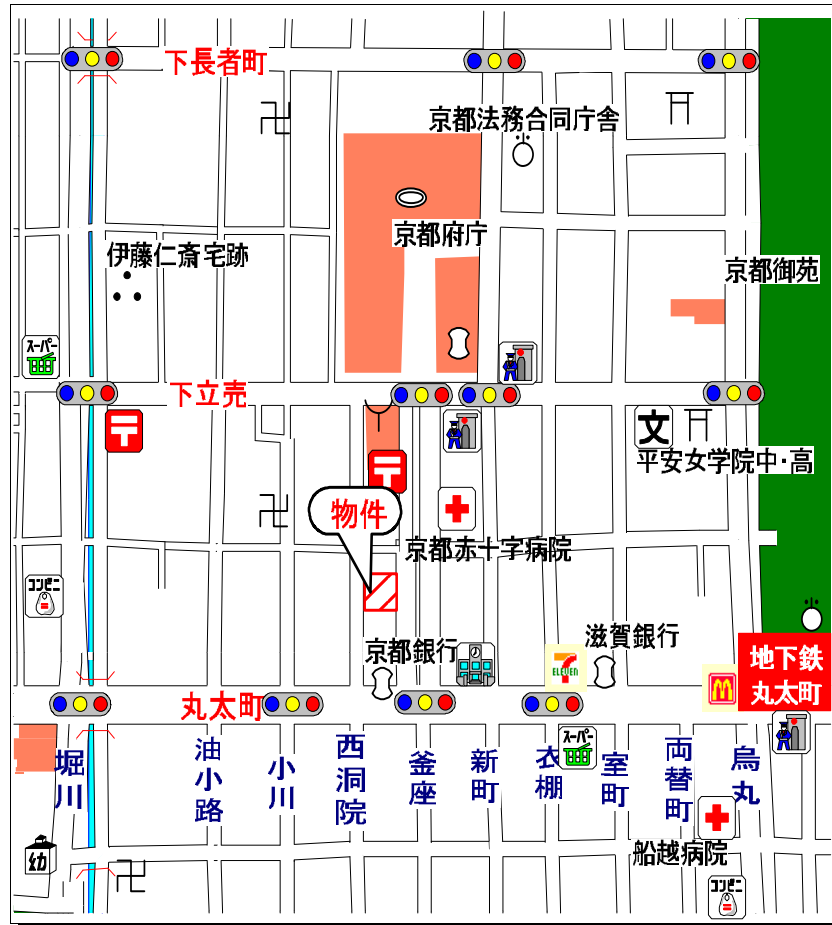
下長者町
京都法務合同庁舎
京都府庁
伊藤仁斎宅跡
京都御苑
スーパー
下立売
文
平安女学院中・高
物件
京都赤十字病院
コンビニ
京都銀行
滋賀銀行
ELEVEN
地下鉄
丸太町
丸太町
スーパー
堀川
油小路
小川
西洞院
釜座
新町
衣棚
室町
両替町
烏丸
船越病院
幼
コンビニ